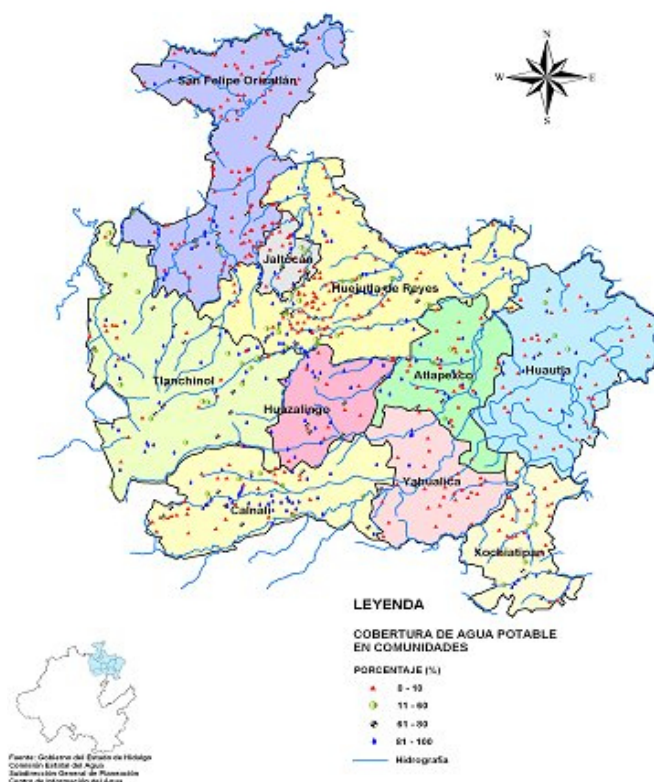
N
W
E
S

San Felipe Orizatlán

Jaltocán

Huejutla de Reyes

Tlanchinol

Huazalingo

Atlapexco

Huautla

Yahualica

Calnali

Xochiatipan

LEYENDA

COBERTURA DE AGUA POTABLE EN COMUNIDADES

PORCENTAJE (%)

0 - 10

11 - 60

61 - 80

81 - 100

Hidrografía

Fuente: Gobierno del Estado de Hidalgo
Comisión Estatal del Agua
Subdirección General de Planeación
Centro de Información del Agua